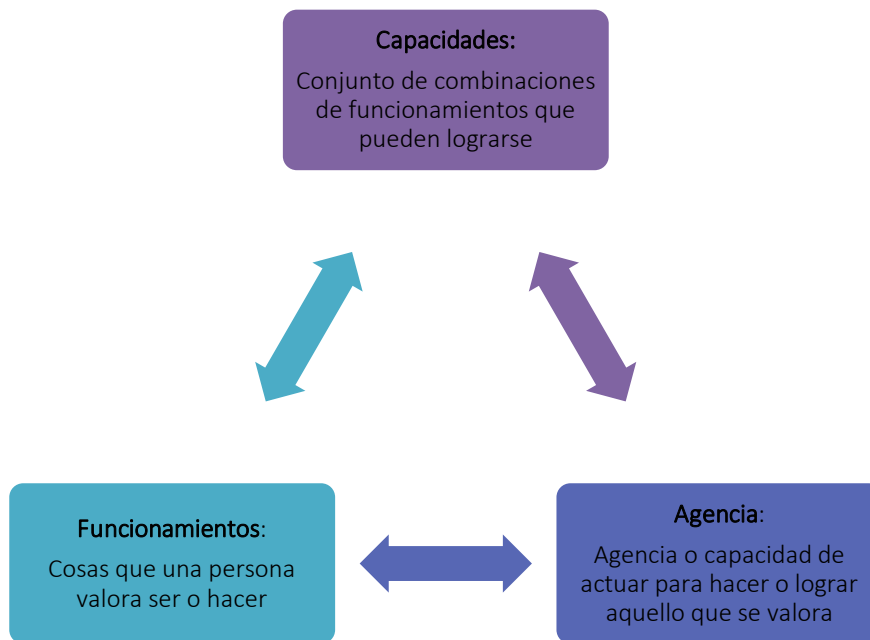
Capacidades:

Conjunto de combinaciones de funcionamientos que pueden lograrse

Funcionamientos:

Cosas que una persona valora ser o hacer

Agencia:

Agencia o capacidad de actuar para hacer o lograr aquello que se valora